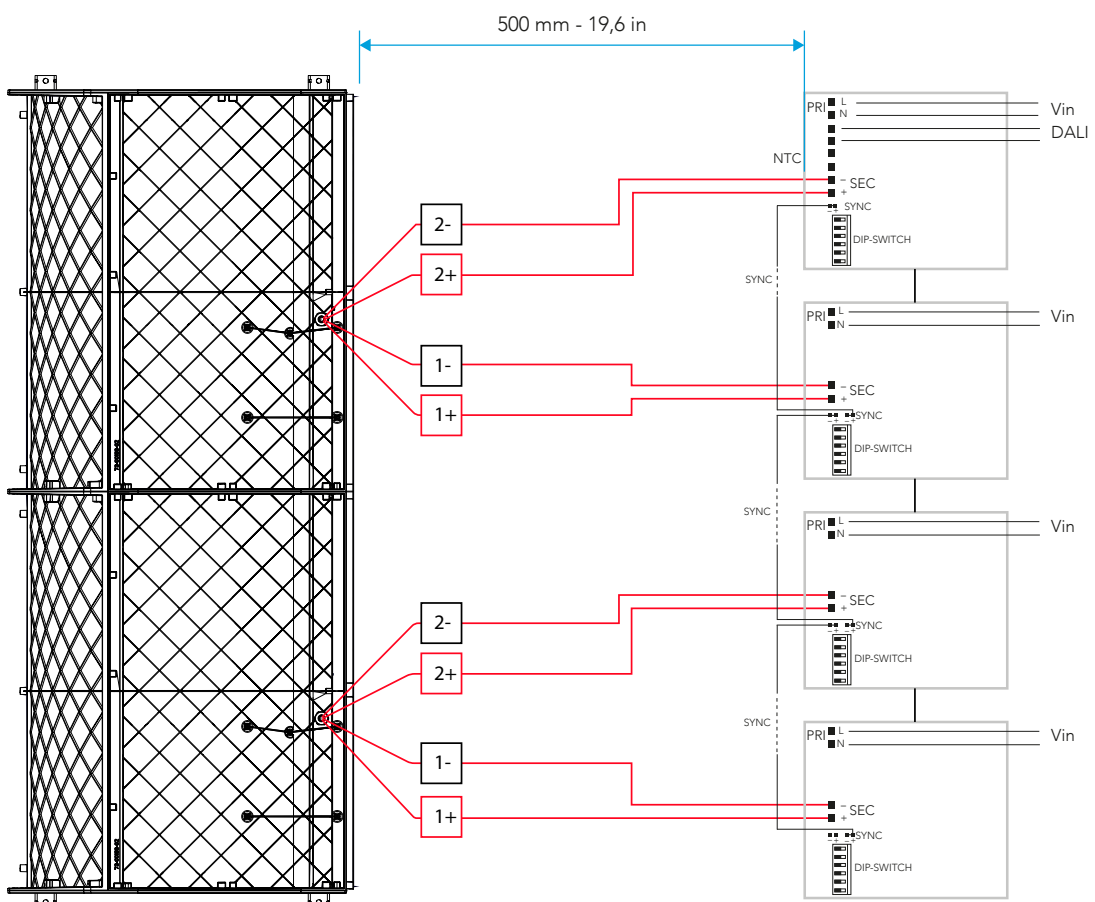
500 mm - 19,6 in

PRI L N
Vin
DALI
NTC
– SEC +
SYNC
DIP-SWITCH

2-
2+
1-
1+

SYNC

PRI L N
Vin
– SEC +
SYNC
DIP-SWITCH

SYNC

PRI L N
Vin
– SEC +
SYNC
DIP-SWITCH

2-
2+
1-
1+

SYNC

PRI L N
Vin
– SEC +
SYNC
DIP-SWITCH